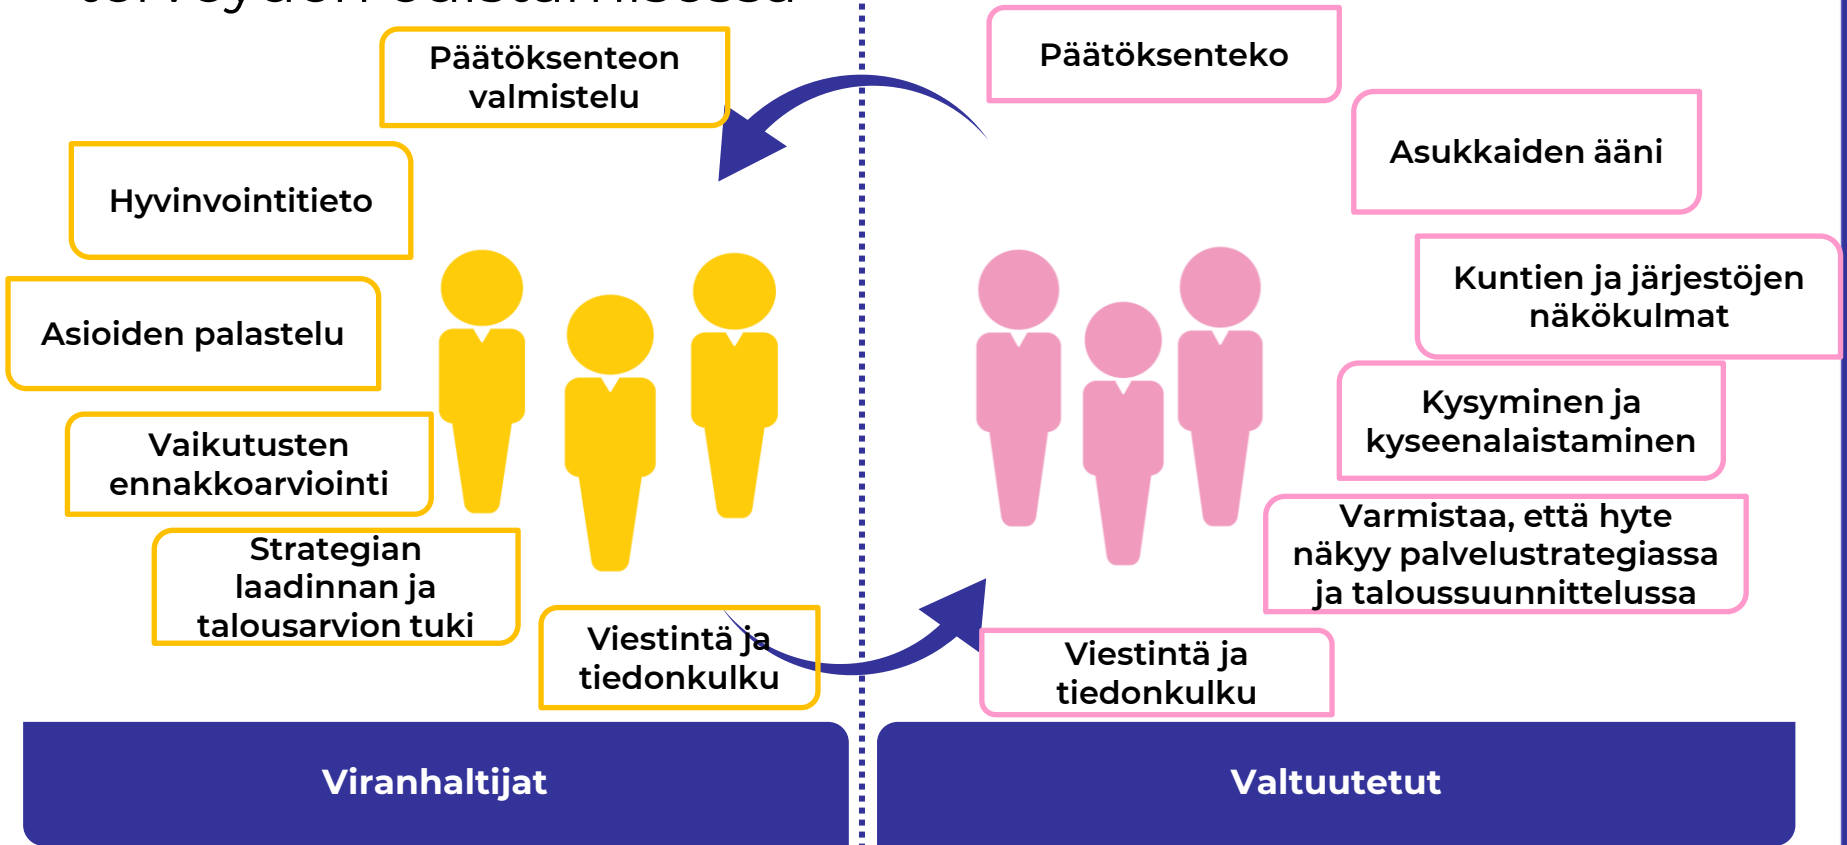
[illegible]

Päätöksenteon valmistelu

Hyvinvointitieto

Asioiden palastelu

Vaikutusten ennakkoarviointi

Strategian laadinnan ja talousarvion tuki

Viestintä ja tiedonkulku

Päätöksenteko

Asukkaiden ääni

Kuntien ja järjestöjen näkökulmat

Kysyminen ja kyseenalaistaminen

Varmistaa, että hyte näkyy palvelustrategiassa ja taloussuunnittelussa

Viestintä ja tiedonkulku

Viranhaltijat

Valtuutetut